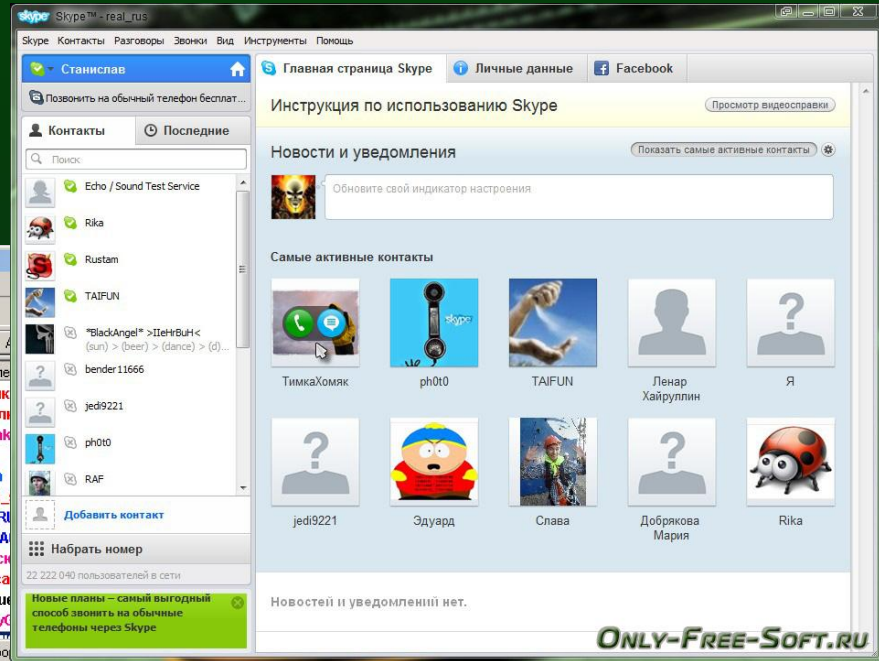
skype Skype™ - real_rus

Skype Контакты Разговоры Звонки Вид Инструменты Помощь

Станислав

Позвонить на обычный телефон бесплат...

Контакты Последние

Поиск

Echo / Sound Test Service

Rika

Rustam

TAIFUN

*BlackAngel* >IIeHrBuH<
(sun) > (beer) > (dance) > (d)...

bender11666

jedi9221

ph0t0

RAF

Добавить контакт

Набрать номер

22 222 040 пользователей в сети

Новые планы – самый выгодный способ звонить на обычные телефоны через Skype

Главная страница Skype Личные данные Facebook

Инструкция по использованию Skype

Просмотр видеосправки

Новости и уведомления

Показать самые активные контакты

Обновите свой индикатор настроения

Самые активные контакты

ТимкаХомяк

ph0t0

TAIFUN

Ленар Хайруллин

Я

jedi9221

Эдуард

Слава

Добрякова Мария

Rika

Новостей и уведомлений нет.

Only-Free-Soft.ru